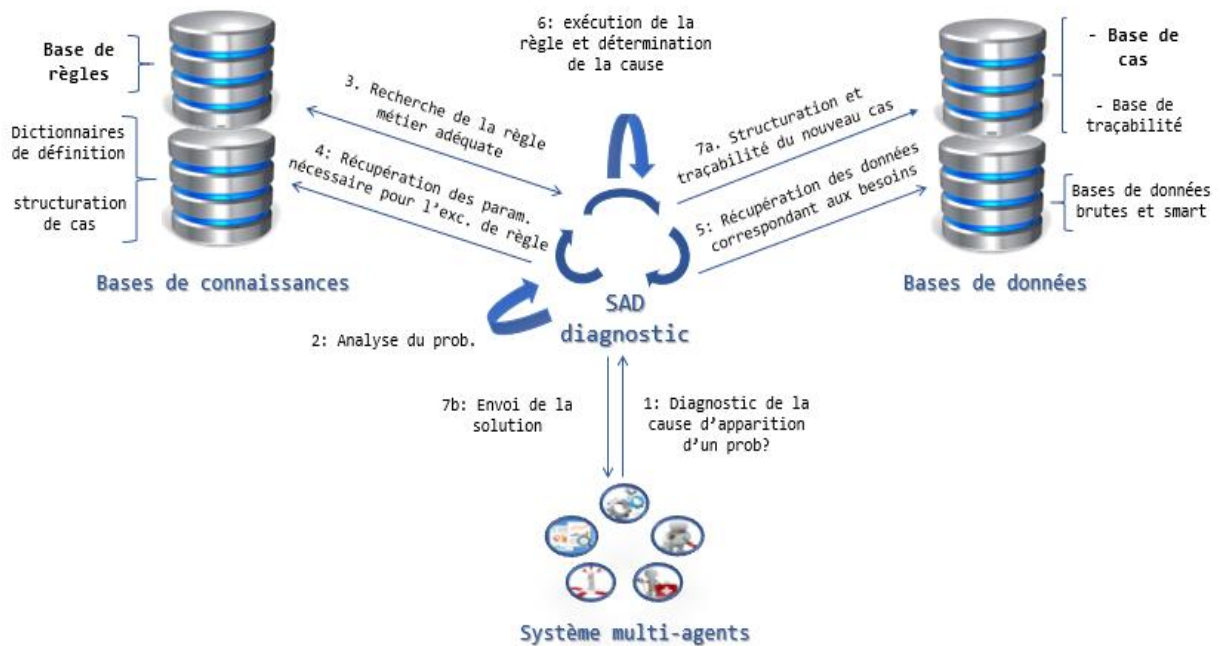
Base de règles

Dictionnaires de définition

structuration de cas

Bases de connaissances

6: exécution de la règle et détermination de la cause

3. Recherche de la règle métier adéquate

4: Récupération des param. nécessaire pour l'exc. de règle

7a. Structuration et traçabilité du nouveau cas

5: Récupération des données correspondant aux besoins

- Base de cas

- Base de traçabilité

Bases de données brutes et smart

Bases de données

SAD diagnostic

2: Analyse du prob.

7b: Envoi de la solution

1: Diagnostic de la cause d'apparition d'un prob?

Système multi-agents